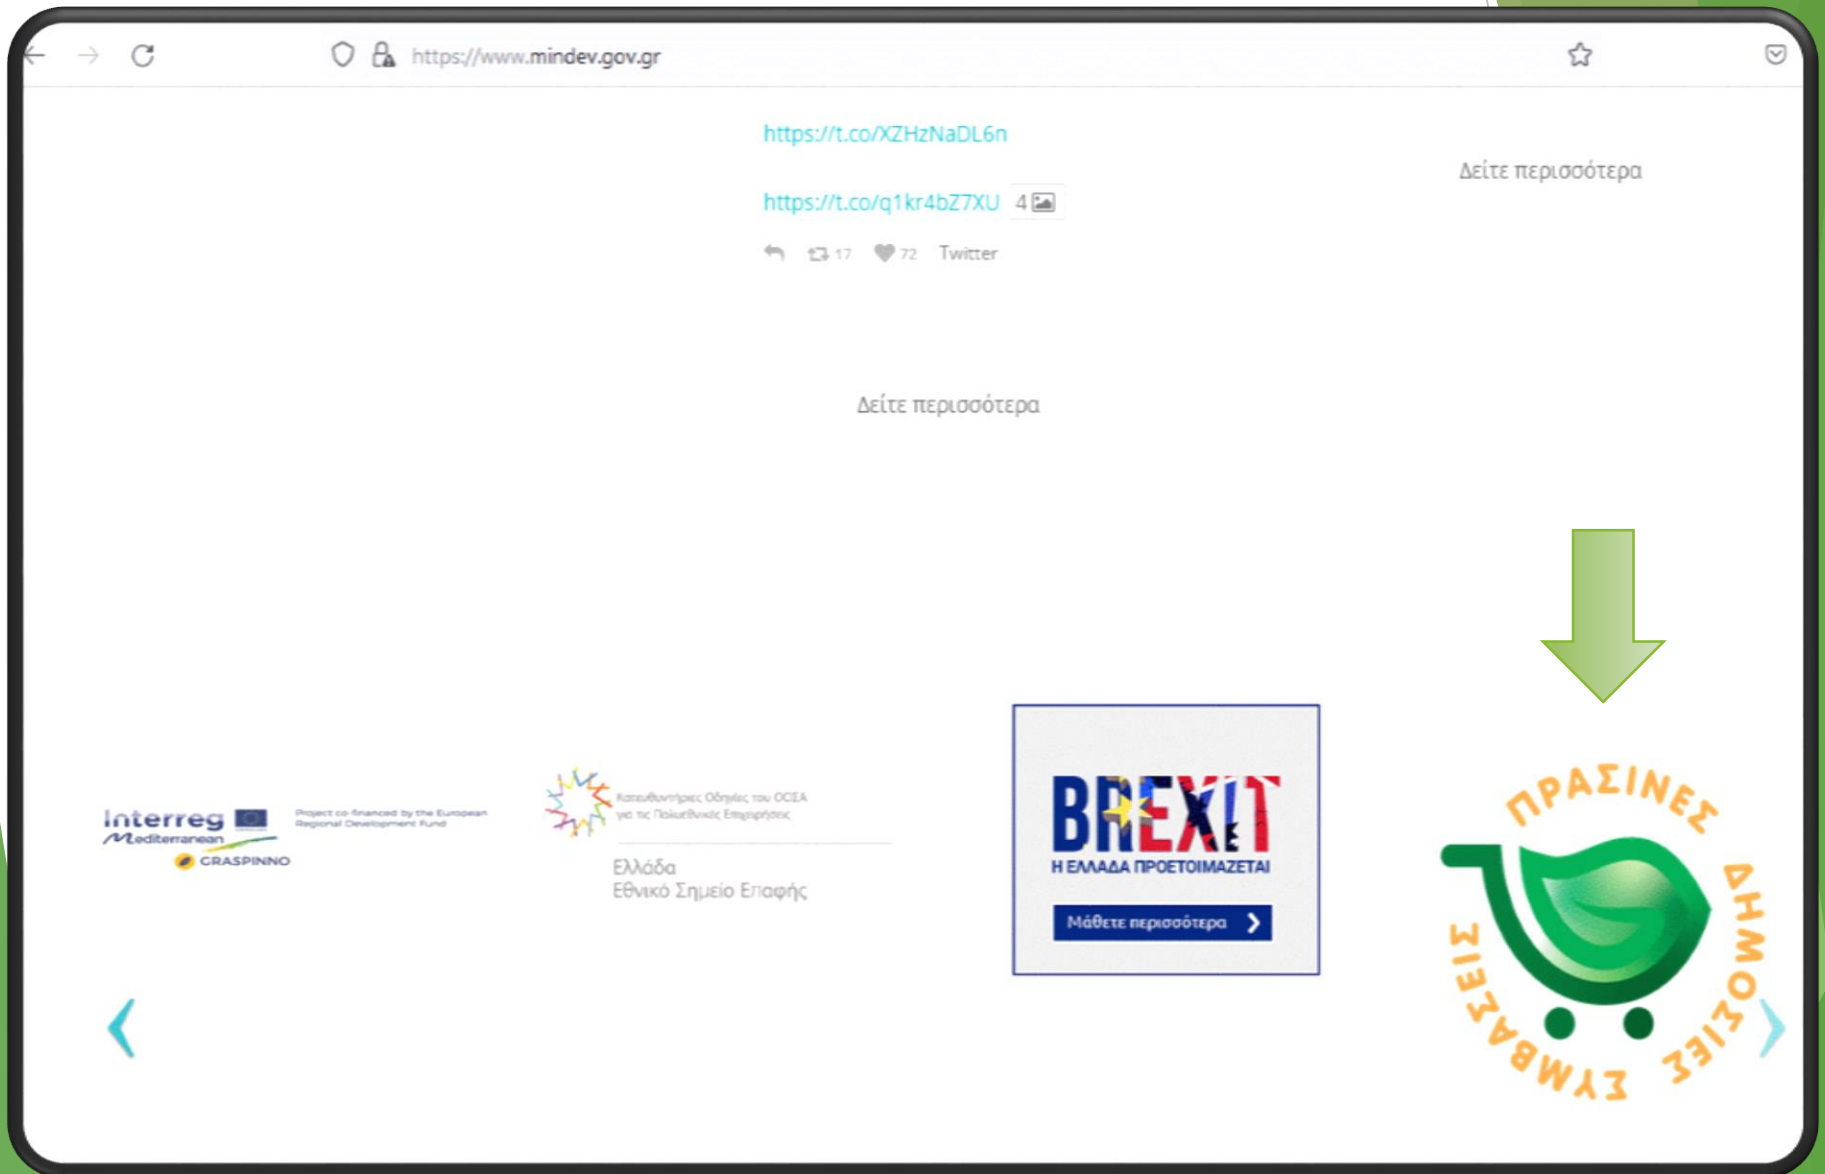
https://www.mindev.gov.gr

https://t.co/XZHzNaDL6n

https://t.co/q1kr4bZ7XU 4

17 72 Twitter

Δείτε περισσότερα

Δείτε περισσότερα

Interreg Mediterranean Project co-financed by the European Regional Development Fund GRASPINNO

Κατευθυντήριες Οδηγίες του ΟΟΣΑ για τις Πολυεθνικές Επιχειρήσεις

Ελλάδα
Εθνικό Σημείο Επαφής

BREXIT
Η ΕΛΛΑΔΑ ΠΡΟΕΤΟΙΜΑΖΕΤΑΙ
Μάθετε περισσότερα

ΠΡΑΣΙΝΕΣ ΔΗΜΟΣΙΕΣ ΣΥΜΒΑΣΕΙΣ